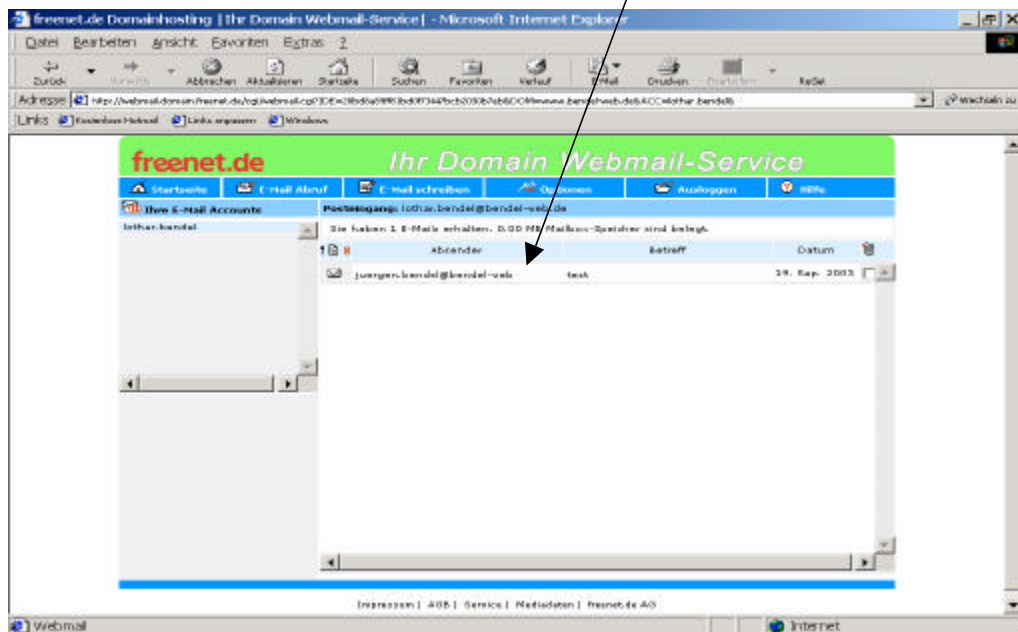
freenet.de Domainhosting | Ihr Domain Webmail-Service | - Microsoft Internet Explorer

Datei Bearbeiten Ansicht Favoriten Extras ?

Zurück Vorwärts Abbrechen Aktualisieren Startseite Suchen Favoriten Verlauf E-Mail Drucken Bearbeiten ReGet

Adresse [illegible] Wechseln zu

Links Kostenlose Hotmail Links anpassen Windows

freenet.de Ihr Domain Webmail-Service

Startseite E-Mail Abruf E-Mail schreiben Optionen Ausloggen Hilfe

Ihre E-Mail Accounts

lothar.bendel

Posteingang: lothar.bendel@bendel-web.de

Sie haben 1 E-Mails erhalten. 0.00 MB Mailbox-Speicher sind belegt.

| Abrender | Betreff | Datum |
|---|---|---|
| juergen.bendel@bendel-web | test | 19. Sep. 2003 |

Impressum | AGB | Service | Mediadaten | freenet.de AG

Webmail

Internet